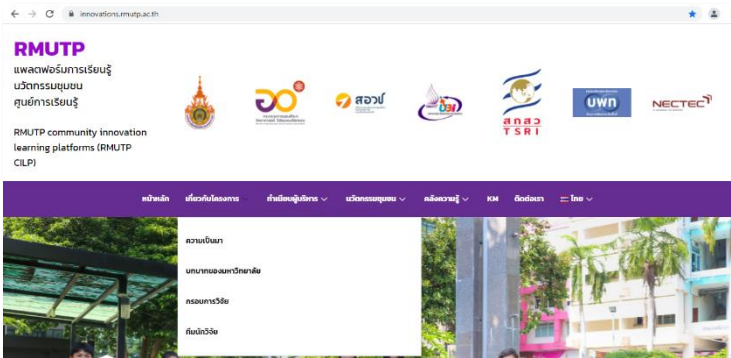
innovations.rmutp.ac.th

RMUTP
แพลตฟอร์มการเรียนรู้นวัตกรรมชุมชน ศูนย์การเรียนรู้

RMUTP community innovation learning platforms (RMUTP CILP)

สอวช

สกสว
TSRI

UWN

NECTEC

หน้าแรก เกี่ยวกับโครงการ ทำเนียบผู้บริหาร นวัตกรรมชุมชน คลังความรู้ KM ติดต่อเรา ไทย

ความเป็นมา
บทบาทของมหาวิทยาลัย
กรอบการวิจัย
ทีมนักวิจัย